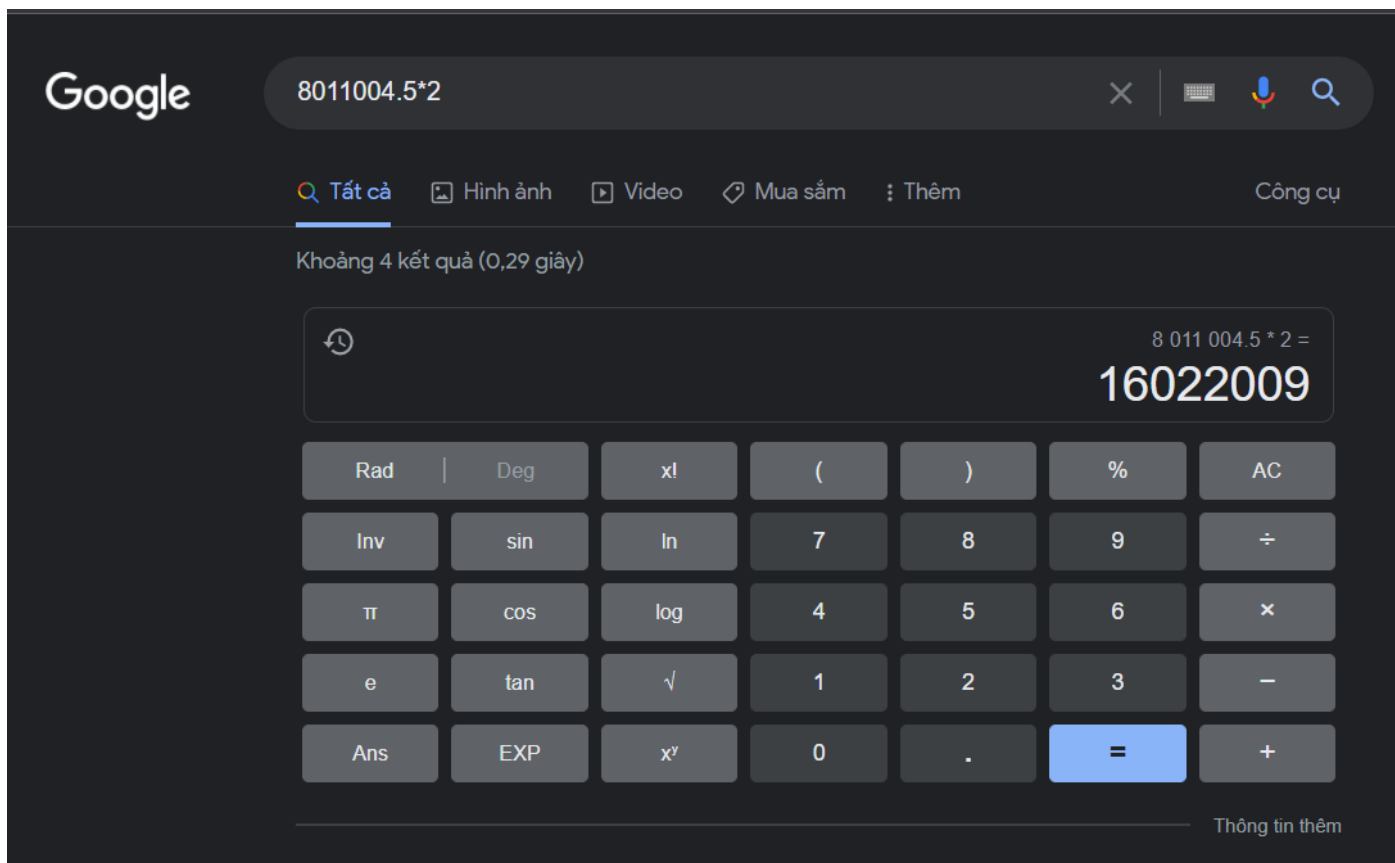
Google

8011004.5*2

Tất cả  Hình ảnh  Video  Mua sắm  Thêm  Công cụ

Khoảng 4 kết quả (0,29 giây)

8 011 004.5 * 2 =
16022009

| Rad \| Deg | | x! | ( | ) | % | AC |
|---|---|---|---|---|---|---|
| Inv | sin | ln | 7 | 8 | 9 | ÷ |
| π | cos | log | 4 | 5 | 6 | × |
| e | tan | √ | 1 | 2 | 3 | − |
| Ans | EXP | $x^y$ | 0 | . | = | + |

Thông tin thêm